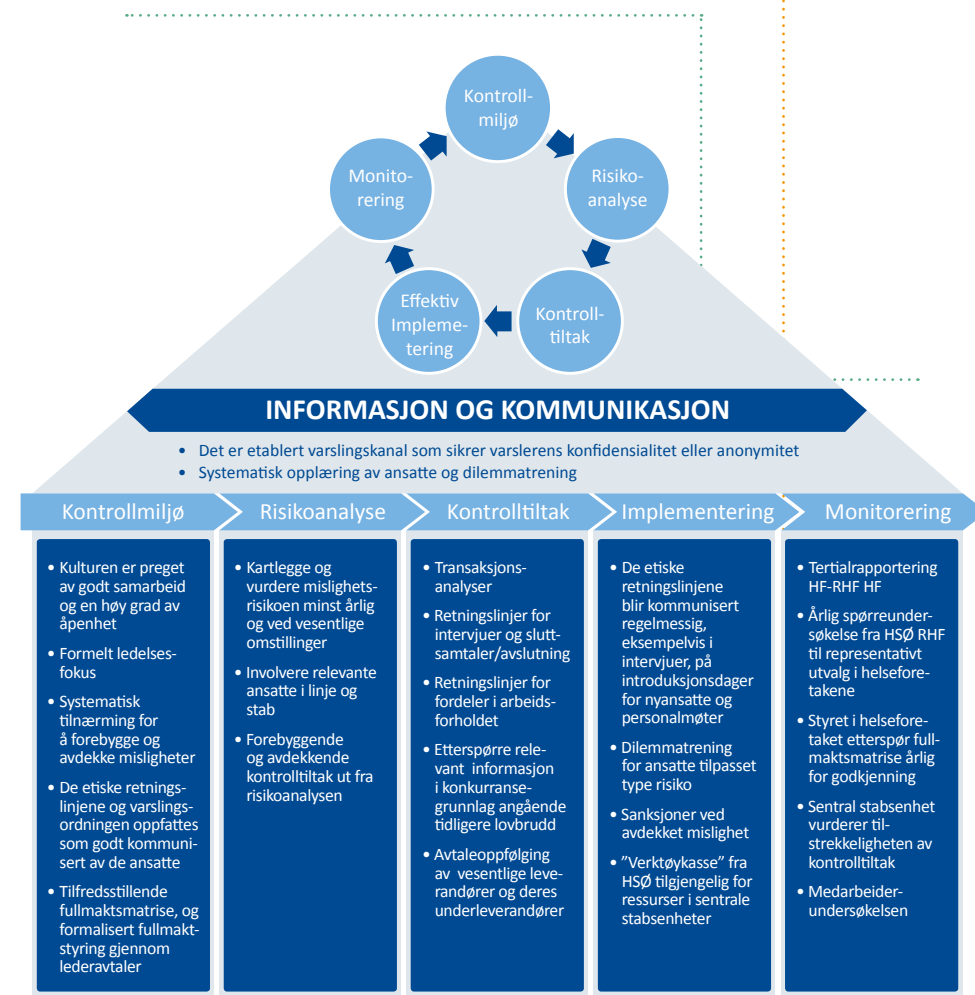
Kontrollmiljø

Risikoanalyse

Kontrolltiltak

Effektiv Implementering

Monitorering

INFORMASJON OG KOMMUNIKASJON

• Det er etablert varslingskanal som sikrer varslerens konfidensialitet eller anonymitet
• Systematisk opplæring av ansatte og dilemmatrening

Kontrollmiljø

• Kulturen er preget av godt samarbeid og en høy grad av åpenhet
• Formelt ledelsesfokus
• Systematisk tilnærming for å forebygge og avdekke misligheter
• De etiske retningslinjene og varslingsordningen oppfattes som godt kommunisert av de ansatte
• Tilfredsstillende fullmaktsmatrise, og formalisert fullmaktstyring gjennom lederavtaler

Risikoanalyse

• Kartlegge og vurdere mislighetsrisikoen minst årlig og ved vesentlige omstillinger
• Involvere relevante ansatte i linje og stab
• Forebyggende og avdekkende kontrolltiltak ut fra risikoanalysen

Kontrolltiltak

• Transaksjonsanalyser
• Retningslinjer for intervjuer og sluttsamtaler/avslutning
• Retningslinjer for fordeler i arbeidsforholdet
• Etterspørre relevant informasjon i konkurransegrunnlag angående tidligere lovbrudd
• Avtaleoppfølging av vesentlige leverandører og deres underleverandører

Implementering

• De etiske retningslinjene blir kommunisert regelmessig, eksempelvis i intervjuer, på introduksjonsdager for nyansatte og personalmøter
• Dilemmatrening for ansatte tilpasset type risiko
• Sanksjoner ved avdekket mislighet
• "Verktøykasse" fra HSØ tilgjengelig for ressurser i sentrale stabsenheter

Monitorering

• Tertialrapportering HF-RHF HF
• Årlig spørreundersøkelse fra HSØ RHF til representativt utvalg i helseforetakene
• Styret i helseforetaket etterspør fullmaktsmatrise årlig for godkjenning
• Sentral stabsenhet vurderer tilstrekkeligheten av kontrolltiltak
• Medarbeiderundersøkelsen